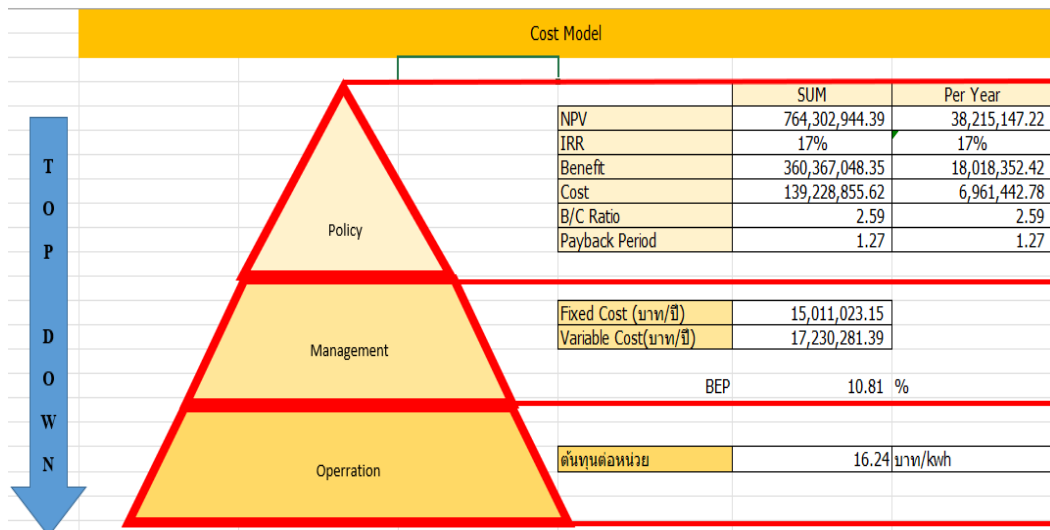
Cost Model

T O P D O W N

Policy

Management

Operration

| | SUM | Per Year |
|---|---|---|
| NPV | 764,302,944.39 | 38,215,147.22 |
| IRR | 17% | 17% |
| Benefit | 360,367,048.35 | 18,018,352.42 |
| Cost | 139,228,855.62 | 6,961,442.78 |
| B/C Ratio | 2.59 | 2.59 |
| Payback Period | 1.27 | 1.27 |

| | |
|---|---|
| Fixed Cost (บาท/ปี) | 15,011,023.15 |
| Variable Cost(บาท/ปี) | 17,230,281.39 |

BEP 10.81 %

| | | |
|---|---|---|
| ต้นทุนต่อหน่วย | 16.24 | บาท/kwh |